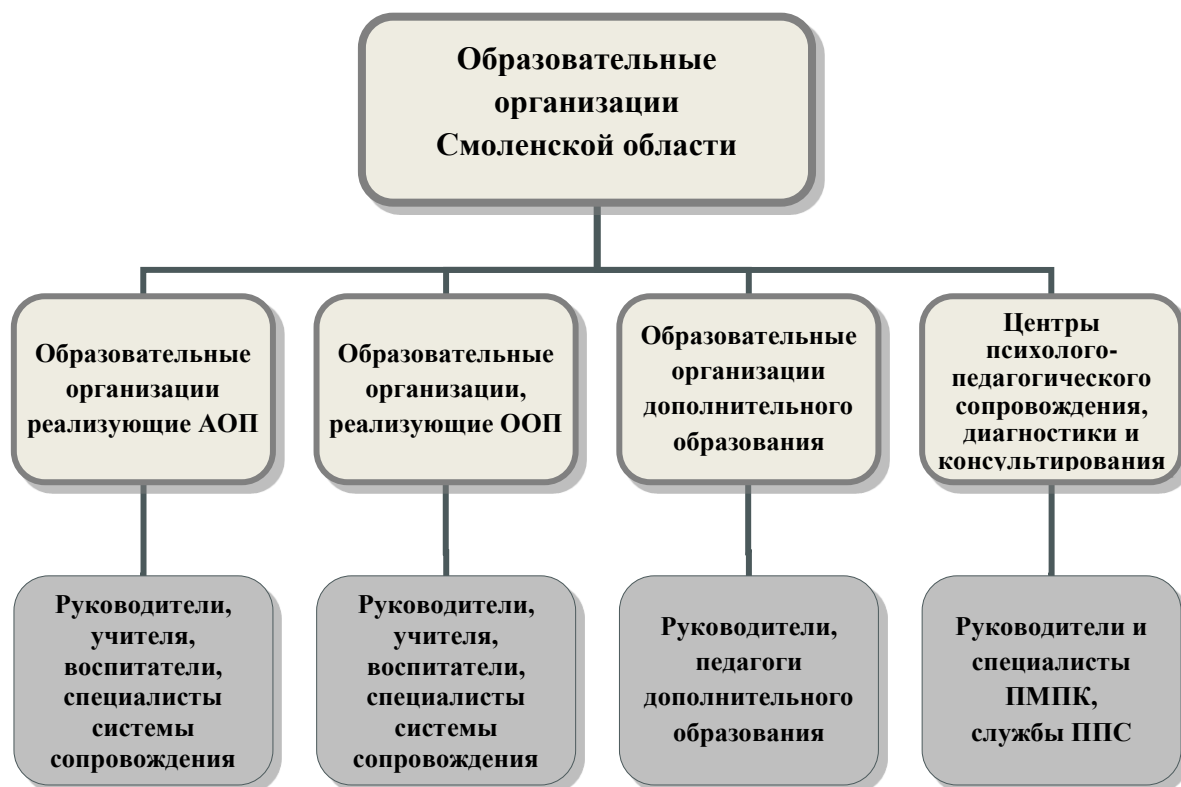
Образовательные организации Смоленской области

Образовательные организации реализующие АОП

Образовательные организации, реализующие ООП

Образовательные организации дополнительного образования

Центры психолого-педагогического сопровождения, диагностики и консультирования

Руководители, учителя, воспитатели, специалисты системы сопровождения

Руководители, учителя, воспитатели, специалисты системы сопровождения

Руководители, педагоги дополнительного образования

Руководители и специалисты ПМПК, службы ППС